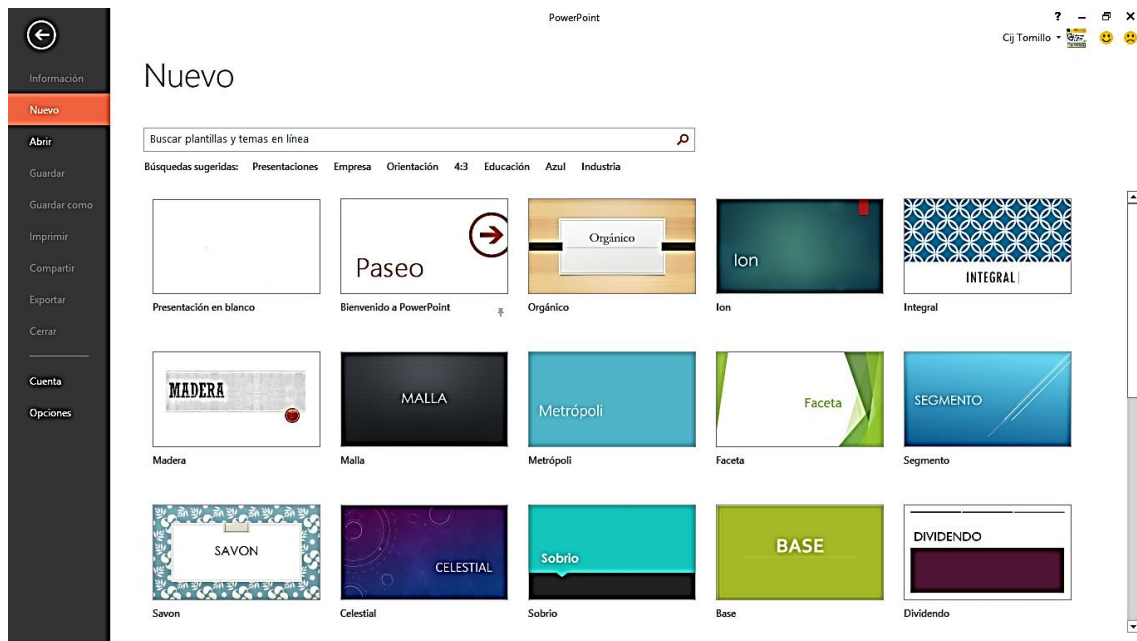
PowerPoint

? – ✕

Cij Tomillo ▾

Información

Nuevo

Abrir

Guardar

Guardar como

Imprimir

Compartir

Exportar

Cerrar

Cuenta

Opciones

Nuevo

Buscar plantillas y temas en línea

Búsquedas sugeridas: Presentaciones Empresa Orientación 4:3 Educación Azul Industria

Presentación en blanco

Paseo

Bienvenido a PowerPoint

Orgánico

Orgánico

Ion

Ion

INTEGRAL

Integral

MADERA

Madera

MALLA

Malla

Metrópoli

Metrópoli

Faceta

Faceta

SEGMENTO

Segmento

SAVON

Savon

CELESTIAL

Celestial

Sobrio

Sobrio

BASE

Base

DIVIDENDO

Dividendo